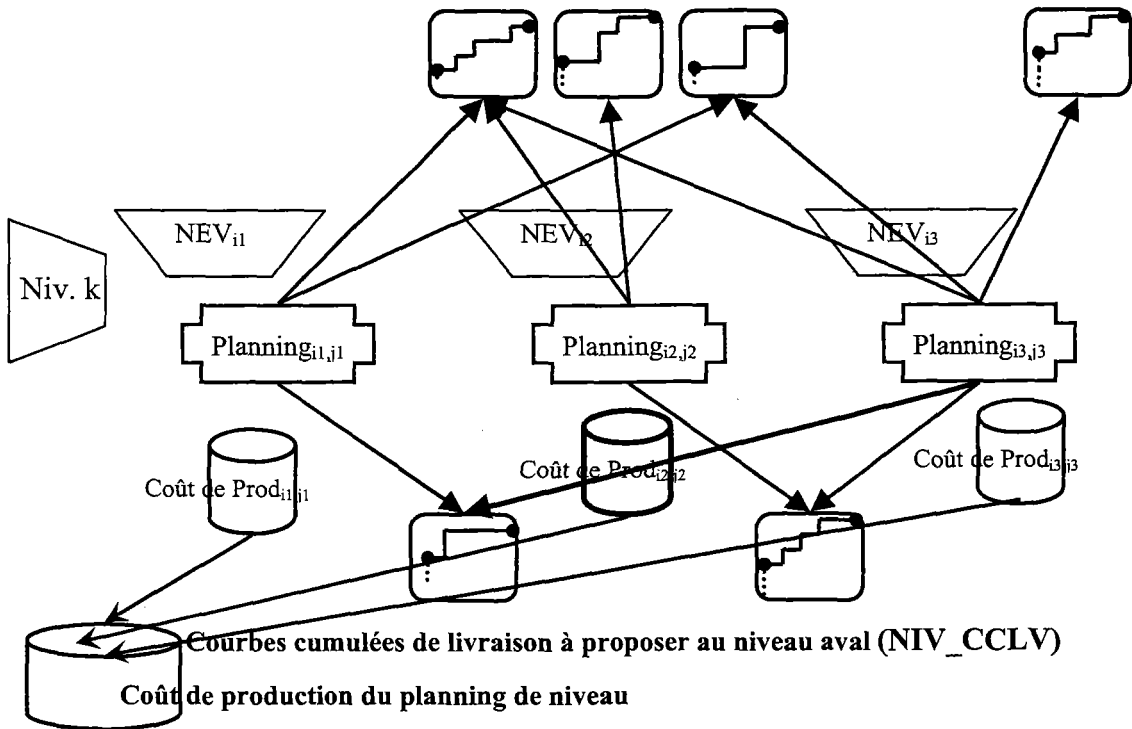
NEV$_{i1}$

NEV$_{i2}$

NEV$_{i3}$

Niv. k

Planning$_{i1,j1}$

Planning$_{i2,j2}$

Planning$_{i3,j3}$

Coût de Prod$_{i1,j1}$

Coût de Prod$_{i2,j2}$

Coût de Prod$_{i3,j3}$

Courbes cumulées de livraison à proposer au niveau aval (NIV_CCLV)

Coût de production du planning de niveau